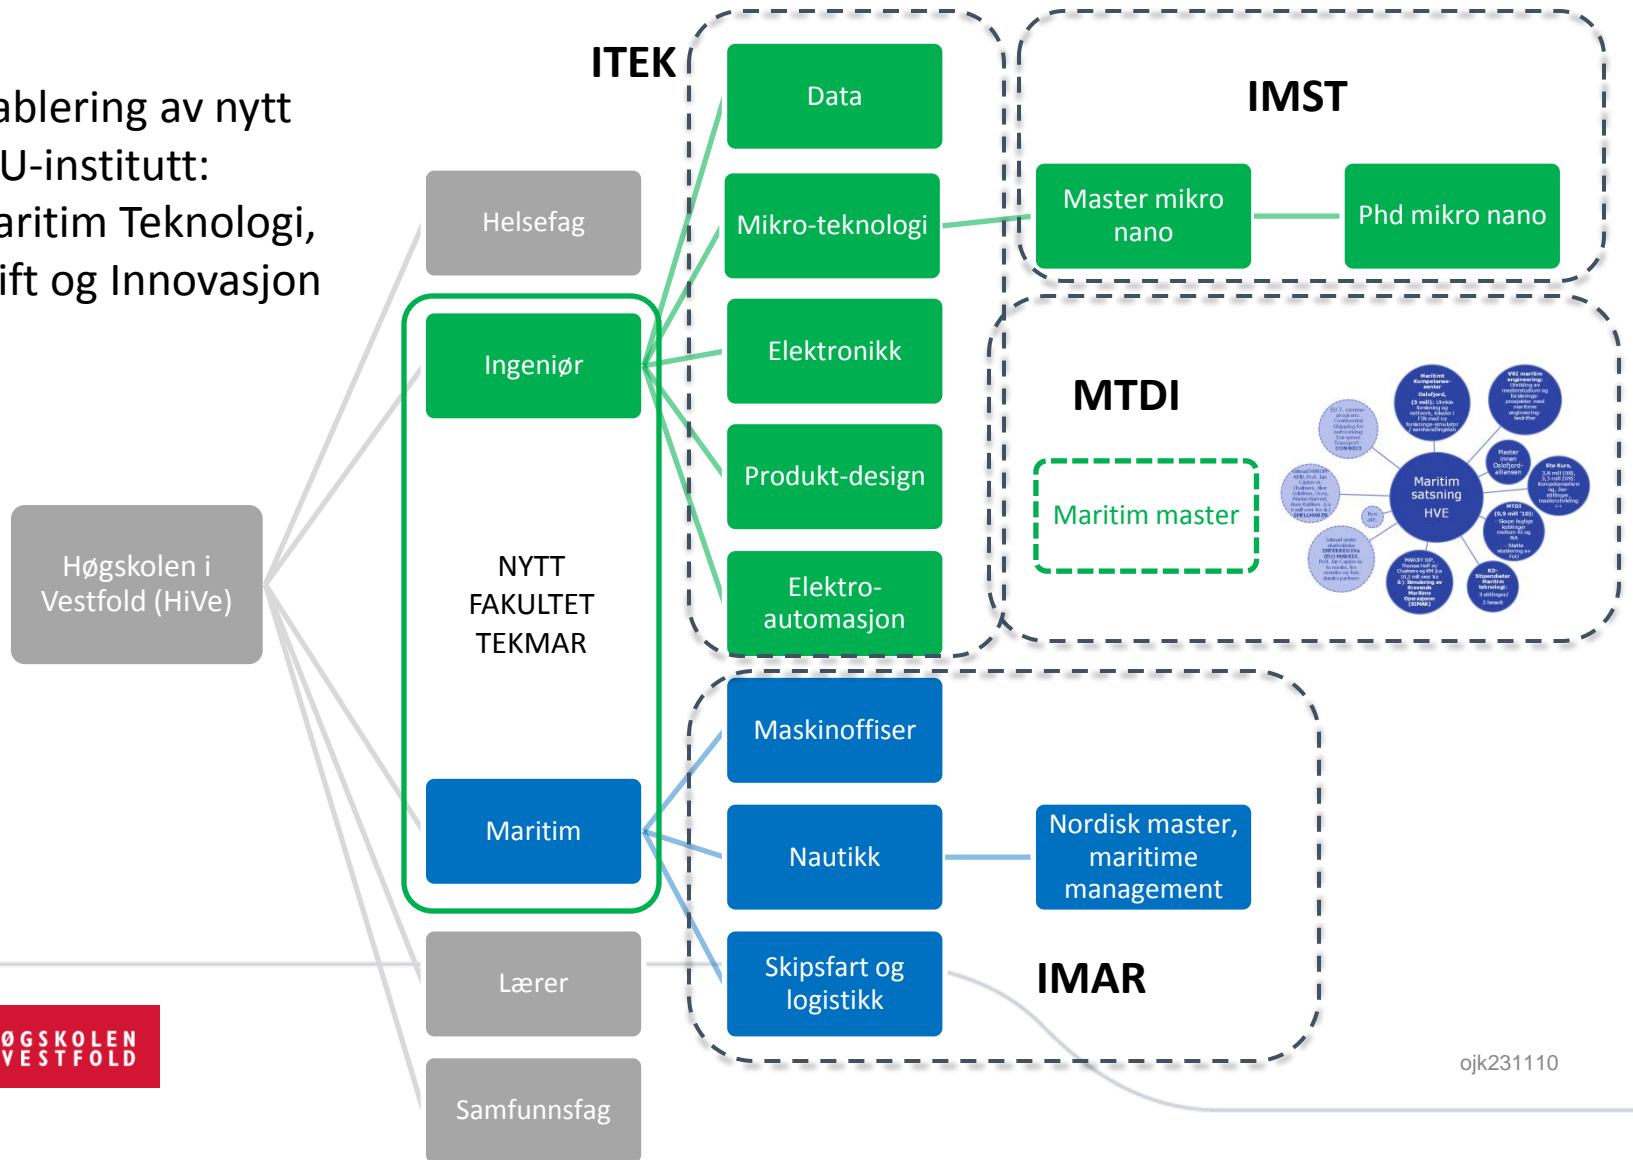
ablering av nytt
U-institutt:
aritim Teknologi,
ift og Innovasjon

Høgskolen i Vestfold (HiVe)

Helsefag

Ingeniør

NYTT FAKULTET TEKMAR

Maritim

Lærer

Samfunnsfag

ITEK

Data

Mikro-teknologi

Elektronikk

Produkt-design

Elektro-automasjon

IMST

Master mikro nano

Phd mikro nano

MTDI

Maritim master

Maritim satsning HVE

Maskinoffiser

Nautikk

Nordisk master, maritime management

Skipsfart og logistikk

IMAR

ØGSKOLEN VESTFOLD

ojk231110